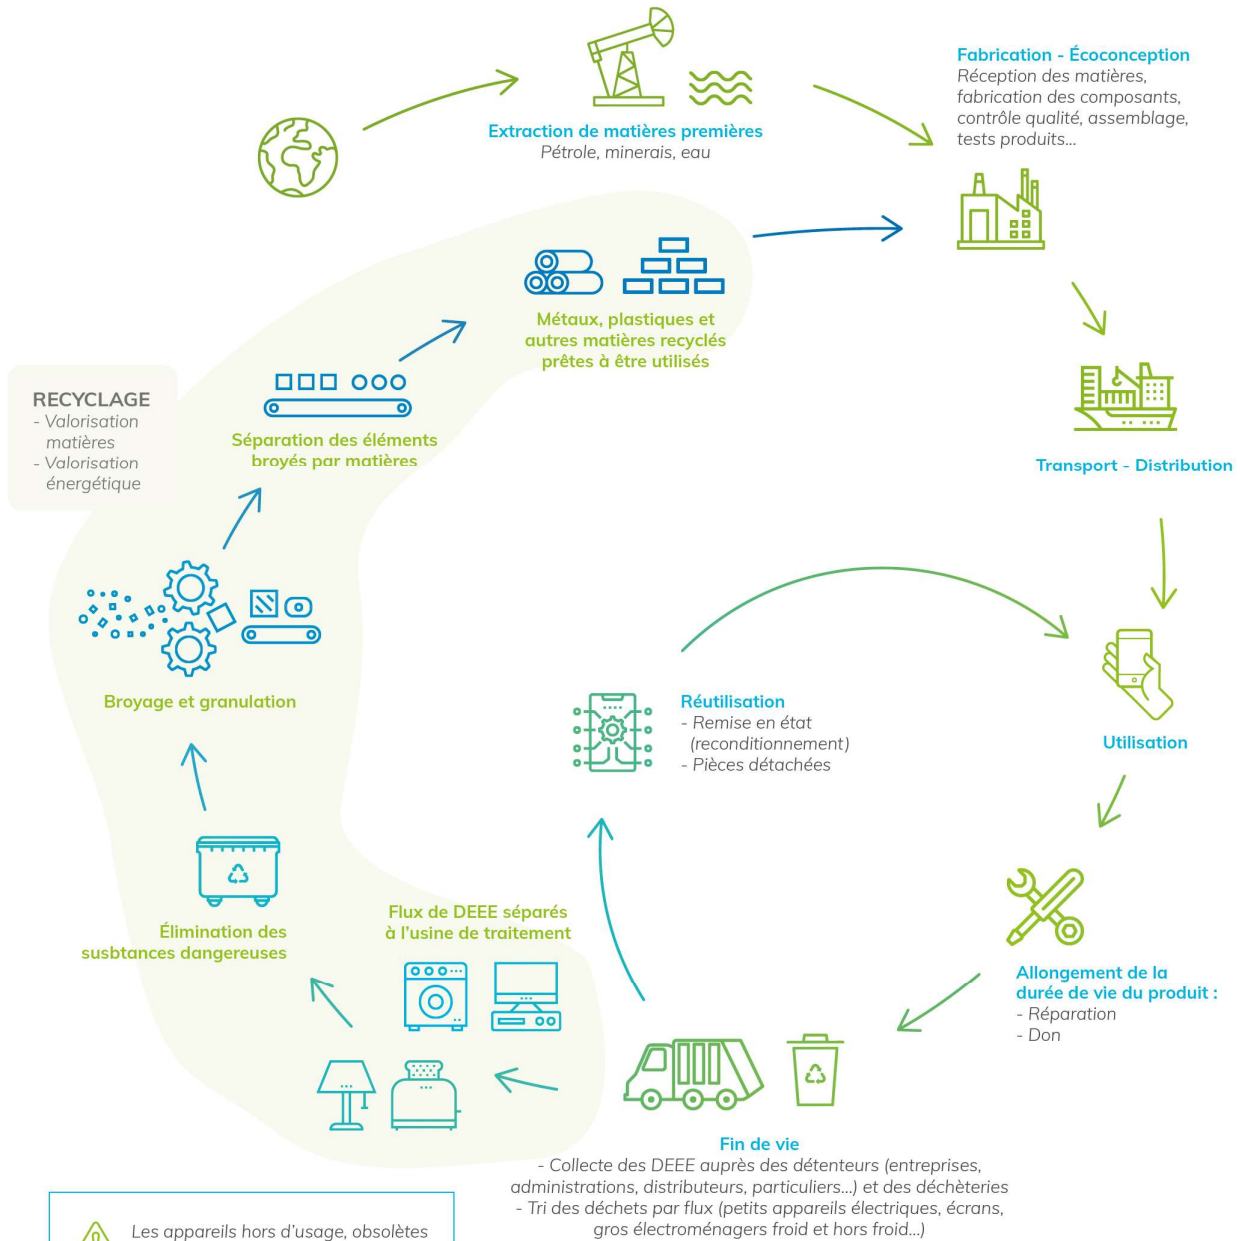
Extraction de matières premières
Pétrole, minerais, eau

Fabrication - Écoconception
Réception des matières, fabrication des composants, contrôle qualité, assemblage, tests produits...

Transport - Distribution

Utilisation

Allongement de la durée de vie du produit :
- Réparation
- Don

Fin de vie
- Collecte des DEEE auprès des détenteurs (entreprises, administrations, distributeurs, particuliers...) et des déchèteries
- Tri des déchets par flux (petits appareils électriques, écrans, gros électroménagers froid et hors froid...)

Réutilisation
- Remise en état (reconditionnement)
- Pièces détachées

Flux de DEEE séparés à l'usine de traitement

Élimination des susbtances dangereuses

Broyage et granulation

Séparation des éléments broyés par matières

Métaux, plastiques et autres matières recyclés prêtes à être utilisés

RECYCLAGE
- Valorisation matières
- Valorisation énergétique

Les appareils hors d'usage, obsolètes